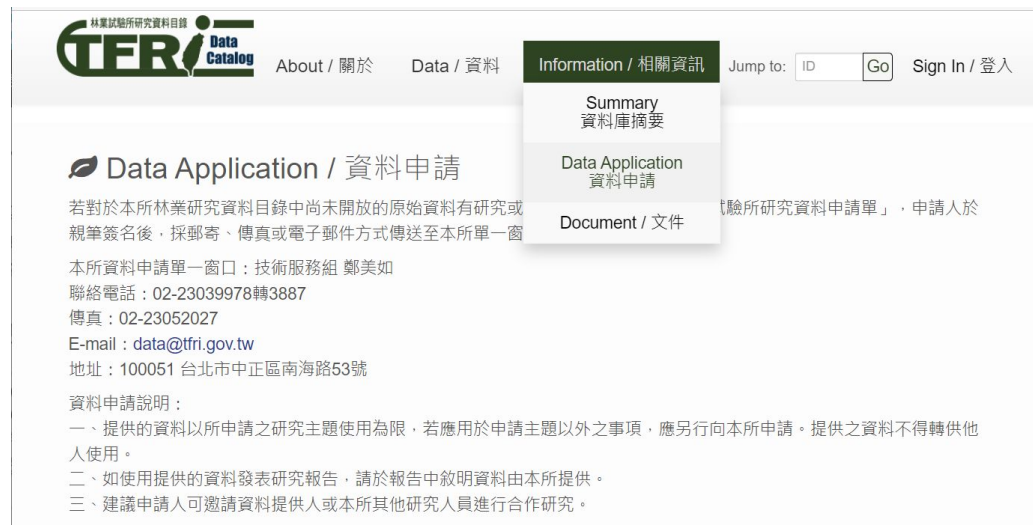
林業試驗所研究資料目錄
TFRI Data Catalog

About / 關於　Data / 資料　Information / 相關資訊　Jump to: ID Go　Sign In / 登入

Summary
資料庫摘要

Data Application
資料申請

Document / 文件

Data Application / 資料申請

若對於本所林業研究資料目錄中尚未開放的原始資料有研究或 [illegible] 試驗所研究資料申請單」，申請人於親筆簽名後，採郵寄、傳真或電子郵件方式傳送至本所單一窗 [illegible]

本所資料申請單一窗口：技術服務組 鄭美如
聯絡電話：02-23039978轉3887
傳真：02-23052027
E-mail：data@tfri.gov.tw
地址：100051 台北市中正區南海路53號

資料申請說明：
一、提供的資料以所申請之研究主題使用為限，若應用於申請主題以外之事項，應另行向本所申請。提供之資料不得轉供他人使用。
二、如使用提供的資料發表研究報告，請於報告中敘明資料由本所提供。
三、建議申請人可邀請資料提供人或本所其他研究人員進行合作研究。